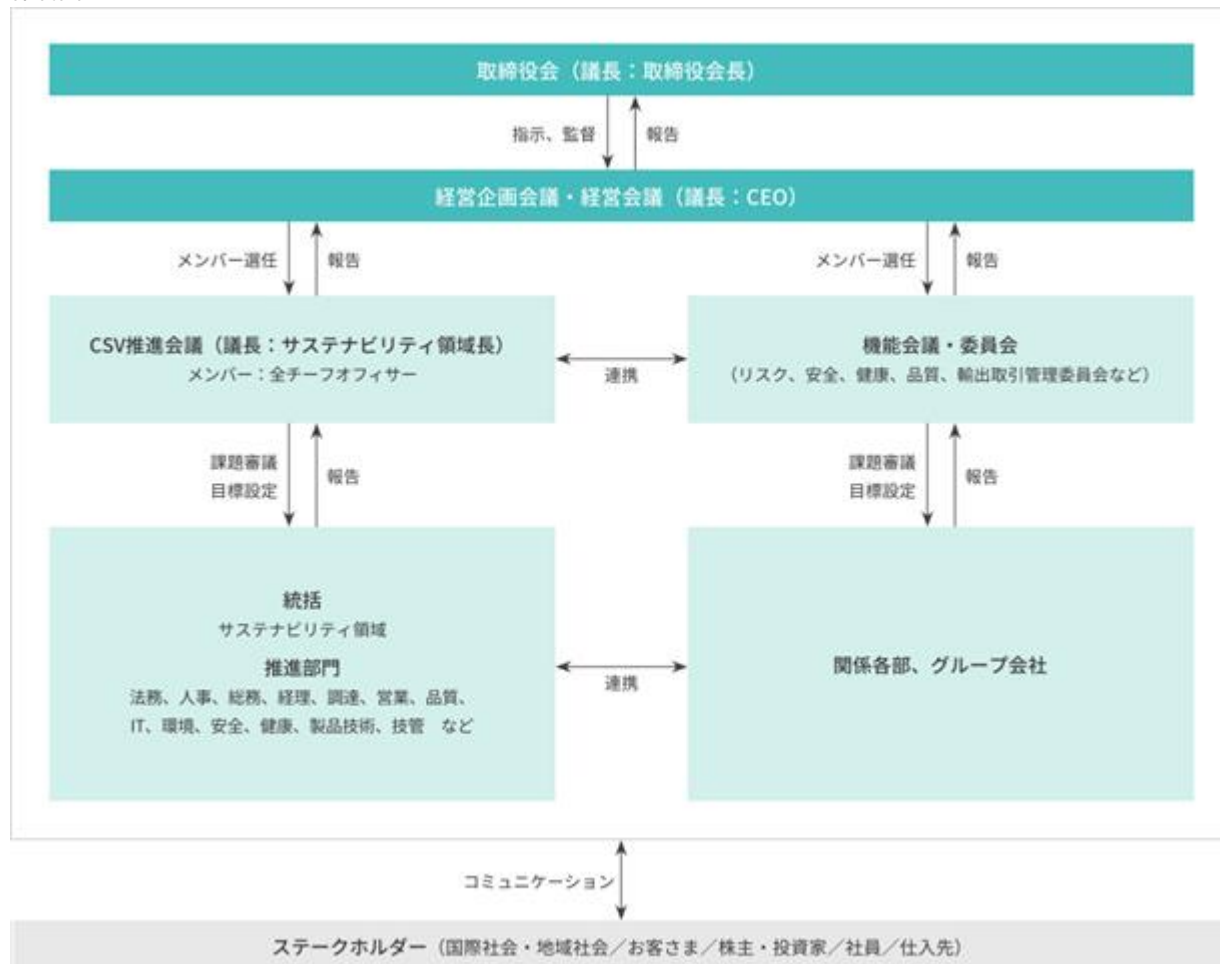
取締役会（議長：取締役会長）

指示、監督

報告

経営企画会議・経営会議（議長：CEO）

メンバー選任

報告

メンバー選任

報告

CSV推進会議（議長：サステナビリティ領域長）
メンバー：全チーフオフィサー

連携

機能会議・委員会
（リスク、安全、健康、品質、輸出取引管理委員会など）

課題審議
目標設定

報告

課題審議
目標設定

報告

統括
サステナビリティ領域

推進部門
法務、人事、総務、経理、調達、営業、品質、IT、環境、安全、健康、製品技術、技管　など

連携

関係各部、グループ会社

コミュニケーション

ステークホルダー（国際社会・地域社会／お客さま／株主・投資家／社員／仕入先）